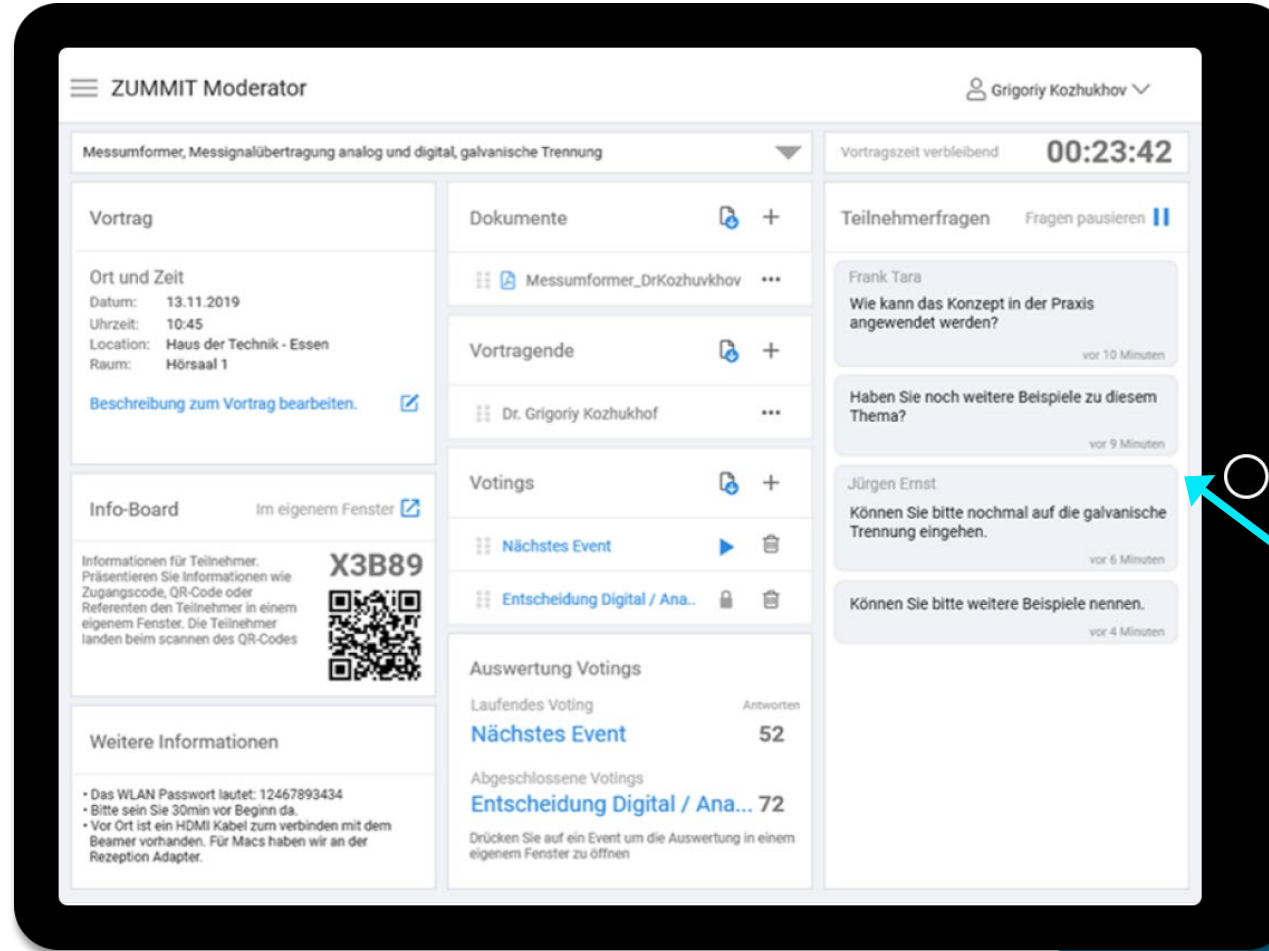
ZUMMIT Moderator

Grigoriy Kozhukhov

Messumformer, Messignalübertragung analog und digital, galvanische Trennung

Vortragszeit verbleibend 00:23:42

Vortrag

Ort und Zeit
Datum: 13.11.2019
Uhrzeit: 10:45
Location: Haus der Technik - Essen
Raum: Hörsaal 1

Beschreibung zum Vortrag bearbeiten.

Info-Board Im eigenem Fenster

Informationen für Teilnehmer. Präsentieren Sie Informationen wie Zugangscode, QR-Code oder Referenten den Teilnehmer in einem eigenem Fenster. Die Teilnehmer landen beim scannen des QR-Codes

X3B89

Weitere Informationen

• Das WLAN Passwort lautet: 12467893434
• Bitte sein Sie 30min vor Beginn da.
• Vor Ort ist ein HDMI Kabel zum verbinden mit dem Beamer vorhanden. Für Macs haben wir an der Rezeption Adapter.

Dokumente

Messumformer_DrKozhuvkhov

Vortragende

Dr. Grigoriy Kozhukhof

Votings

Nächstes Event

Entscheidung Digital / Ana..

Auswertung Votings
Laufendes Voting Antworten
Nächstes Event 52
Abgeschlossene Votings
Entscheidung Digital / Ana... 72
Drücken Sie auf ein Event um die Auswertung in einem eigenem Fenster zu öffnen

Teilnehmerfragen Fragen pausieren

Frank Tara
Wie kann das Konzept in der Praxis angewendet werden?
vor 10 Minuten

Haben Sie noch weitere Beispiele zu diesem Thema?
vor 9 Minuten

Jürgen Ernst
Können Sie bitte nochmal auf die galvanische Trennung eingehen.
vor 6 Minuten

Können Sie bitte weitere Beispiele nennen.
vor 4 Minuten